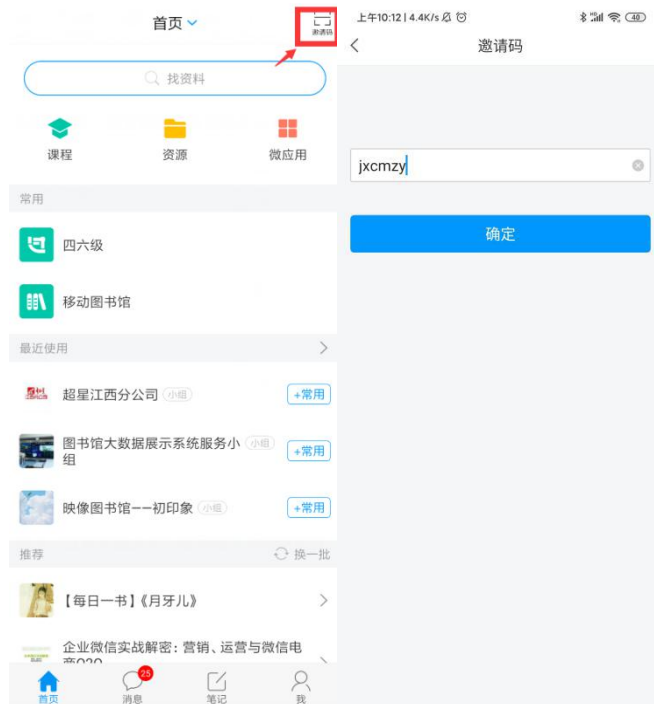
首页

邀请码

找资料

课程

资源

微应用

常用

四六级

移动图书馆

最近使用

超星江西分公司 小组 +常用

图书馆大数据展示系统服务小组 小组 +常用

映像图书馆——初印象 小组 +常用

推荐

换一批

【每日一书】《月牙儿》

企业微信实战解密：营销、运营与微信电商O2O

首页

25 消息

笔记

我

上午10:12 | 4.4K/s

40

邀请码

jxcmzy

确定